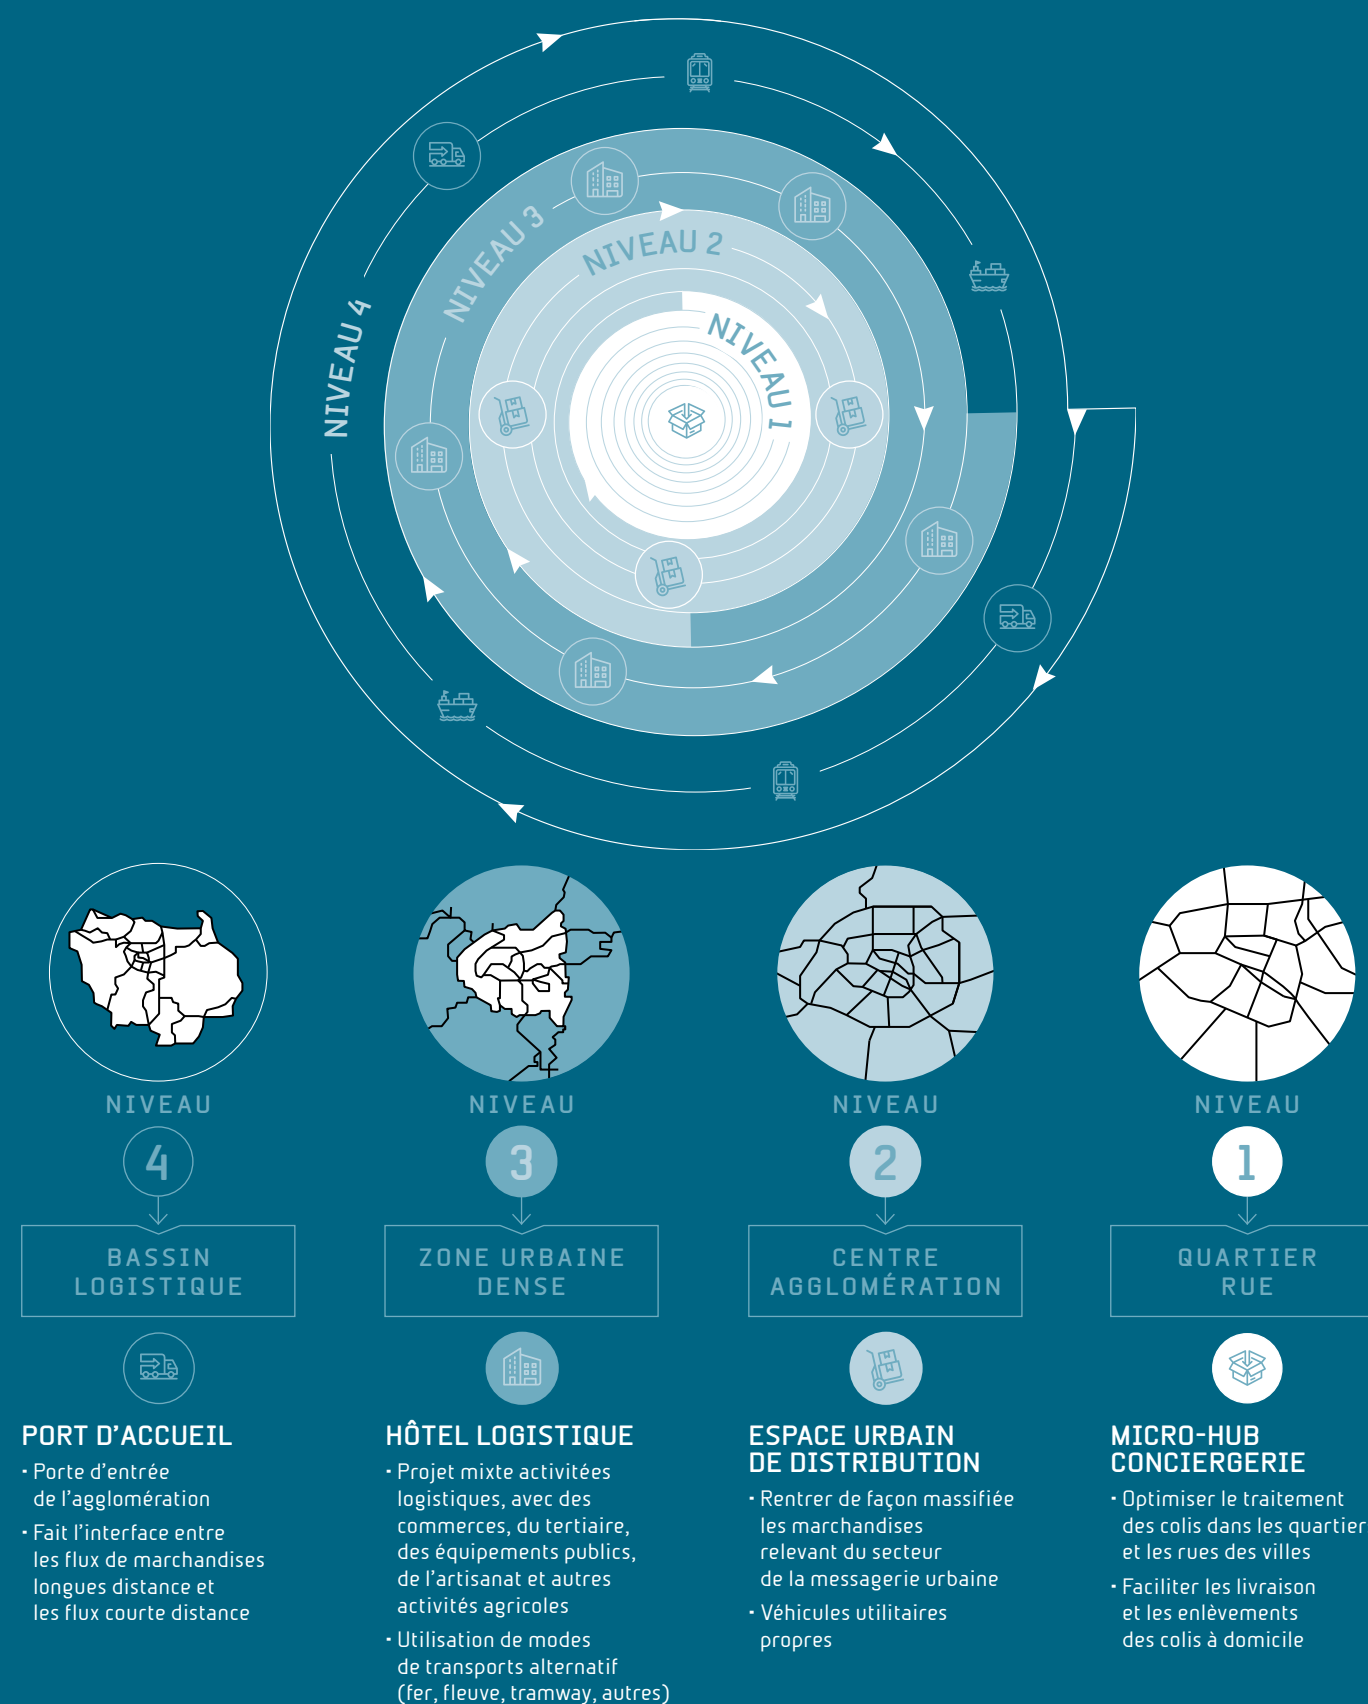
NIVEAU 4

NIVEAU 3

NIVEAU 2

NIVEAU 1

NIVEAU

4

BASSIN LOGISTIQUE

PORT D'ACCUEIL

· Porte d'entrée de l'agglomération

· Fait l'interface entre les flux de marchandises longues distance et les flux courte distance

NIVEAU

3

ZONE URBAINE DENSE

HÔTEL LOGISTIQUE

· Projet mixte activitées logistiques, avec des commerces, du tertiaire, des équipements publics, de l'artisanat et autres activités agricoles

· Utilisation de modes de transports alternatif (fer, fleuve, tramway, autres)

NIVEAU

2

CENTRE AGGLOMÉRATION

ESPACE URBAIN DE DISTRIBUTION

· Rentrer de façon massifiée les marchandises relevant du secteur de la messagerie urbaine

· Véhicules utilitaires propres

NIVEAU

1

QUARTIER RUE

MICRO-HUB CONCIERGERIE

· Optimiser le traitement des colis dans les quartier et les rues des villes

· Faciliter les livraison et les enlèvements des colis à domicile